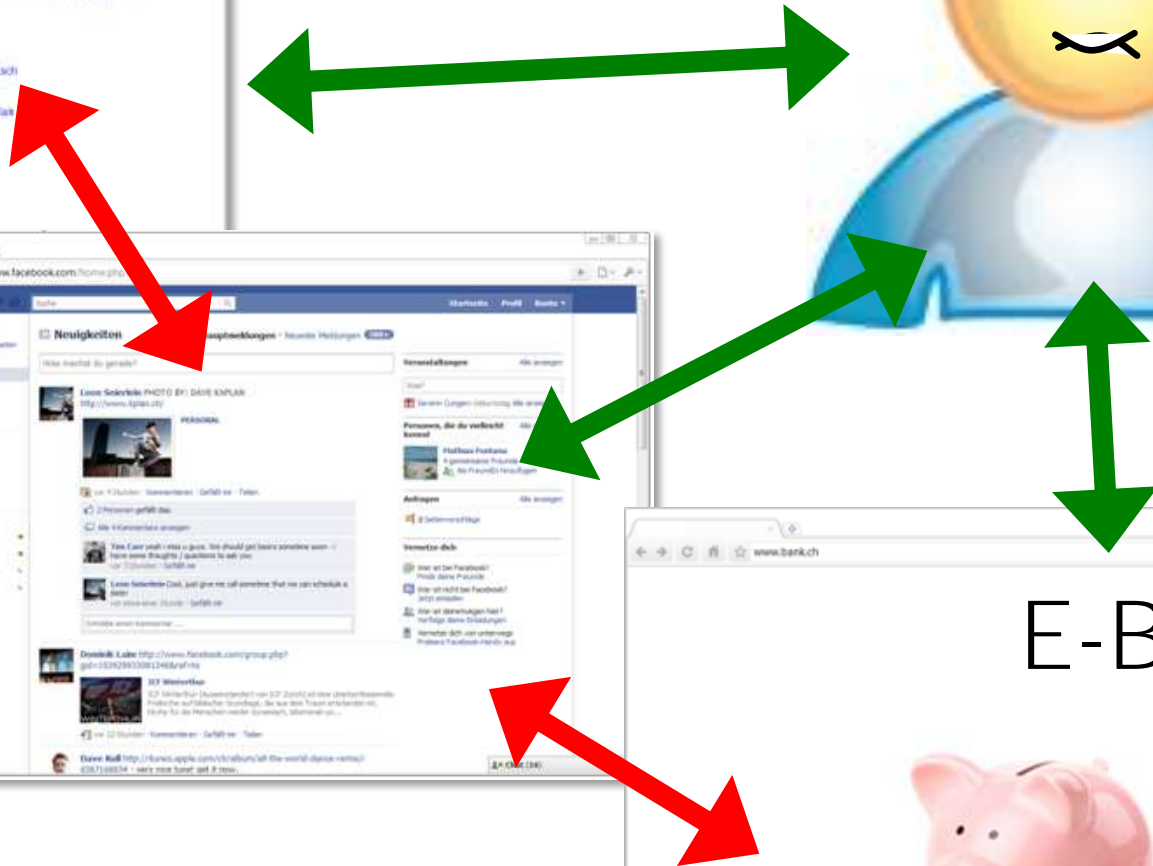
www.facebook.com/home.php

Suche

Startseite Profil Konto

Neuigkeiten Hauptmeldungen · Neueste Meldungen

Was machst du gerade?

Leon Seierlein PHOTO BY: DAVE KAPLAN http://www.kaplan.ch/

PERSONAL

vor 4 Stunden · Kommentieren · Gefällt mir · Teilen

2 Personen gefällt das.

Alle 4 Kommentare anzeigen

Tim Carr yeah i miss u guys. We should get beers sometime soon - i have some thoughts / questions to ask you

Leon Seierlein Cool, just give me call sometime that we can schedule a beer

Schreibe einen Kommentar ...

Dominik Lahn http://www.facebook.com/group.php?gid=

ICF Winterthur

vor 22 Stunden · Kommentieren · Gefällt mir · Teilen

Dave Ball http://itunes.apple.com/ch/album/all-the-world-dance-remix/ - very nice tune! get it now.

Veranstaltungen Alle anzeigen

Personen, die du vielleicht kennst

Matthias Fontana

Als Freund(in) hinzufügen

Anfragen Alle anzeigen

8 Seitenvorschläge

Vernetze dich

Chat (14)

www.bank.ch

E-B